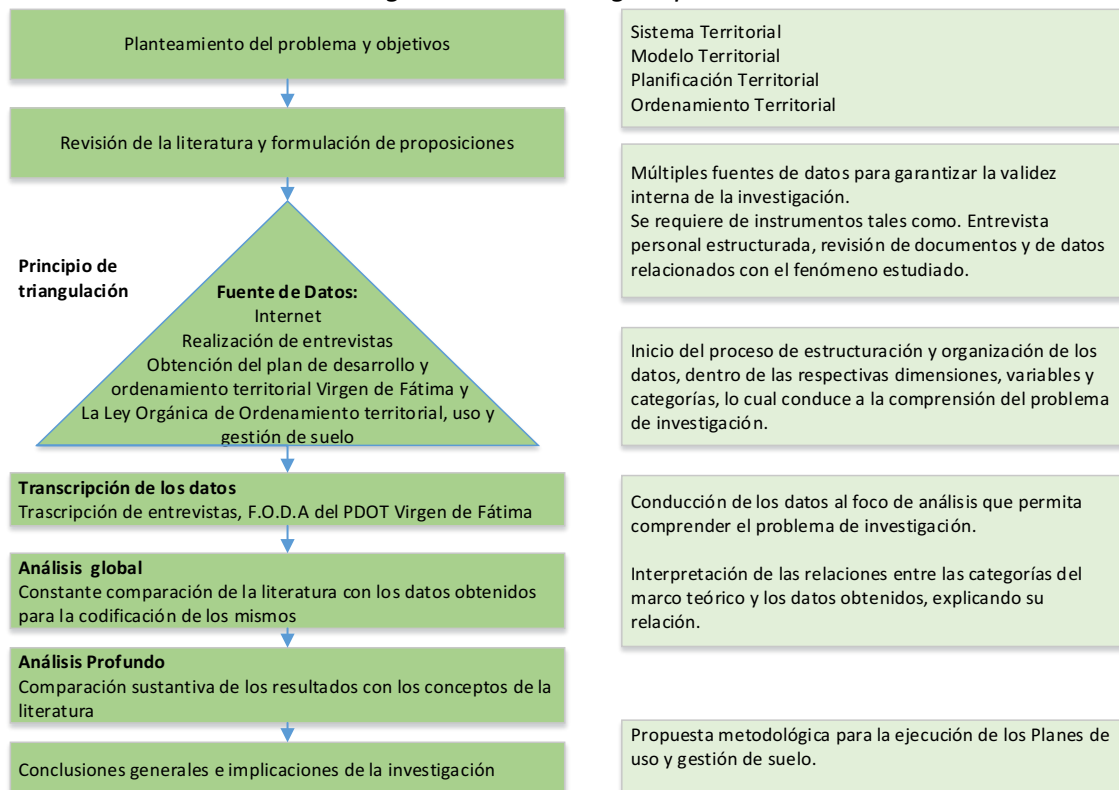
Planteamiento del problema y objetivos

Sistema Territorial
Modelo Territorial
Planificación Territorial
Ordenamiento Territorial

Revisión de la literatura y formulación de proposiciones

Múltiples fuentes de datos para garantizar la validez interna de la investigación.
Se requiere de instrumentos tales como. Entrevista personal estructurada, revisión de documentos y de datos relacionados con el fenómeno estudiado.

Principio de triangulación

Fuente de Datos:
Internet
Realización de entrevistas
Obtención del plan de desarrollo y ordenamiento territorial Virgen de Fátima y La Ley Orgánica de Ordenamiento territorial, uso y gestión de suelo

Inicio del proceso de estructuración y organización de los datos, dentro de las respectivas dimensiones, variables y categorías, lo cual conduce a la comprensión del problema de investigación.

Transcripción de los datos
Trascripción de entrevistas, F.O.D.A del PDOT Virgen de Fátima

Conducción de los datos al foco de análisis que permita comprender el problema de investigación.

Análisis global
Constante comparación de la literatura con los datos obtenidos para la codificación de los mismos

Interpretación de las relaciones entre las categorías del marco teórico y los datos obtenidos, explicando su relación.

Análisis Profundo
Comparación sustantiva de los resultados con los conceptos de la literatura

Conclusiones generales e implicaciones de la investigación

Propuesta metodológica para la ejecución de los Planes de uso y gestión de suelo.